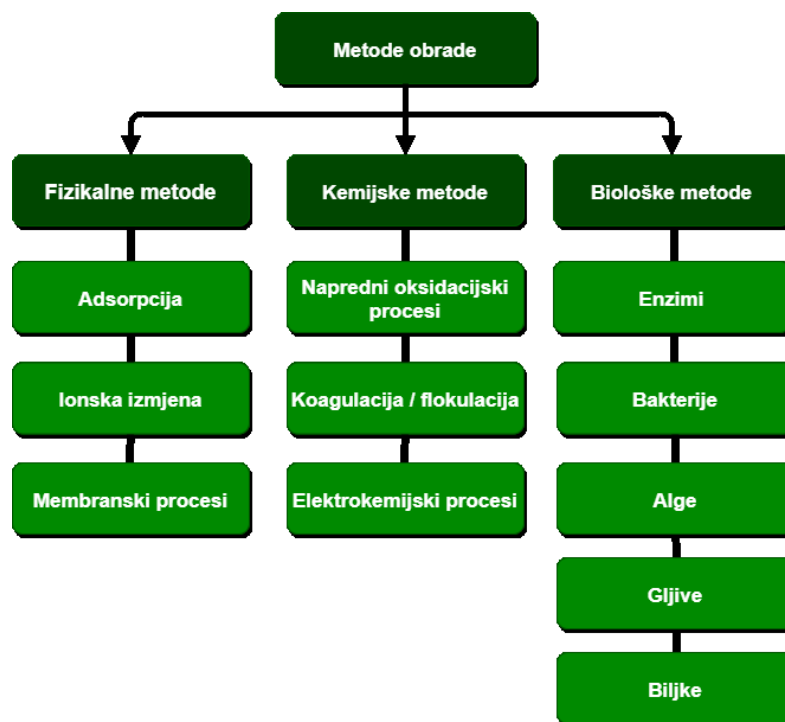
Metode obrade

Fizikalne metode

Adsorpcija

Ionska izmjena

Membranski procesi

Kemijske metode

Napredni oksidacijski procesi

Koagulacija / flokulacija

Elektrokemijski procesi

Biološke metode

Enzimi

Bakterije

Alge

Gljive

Biljke